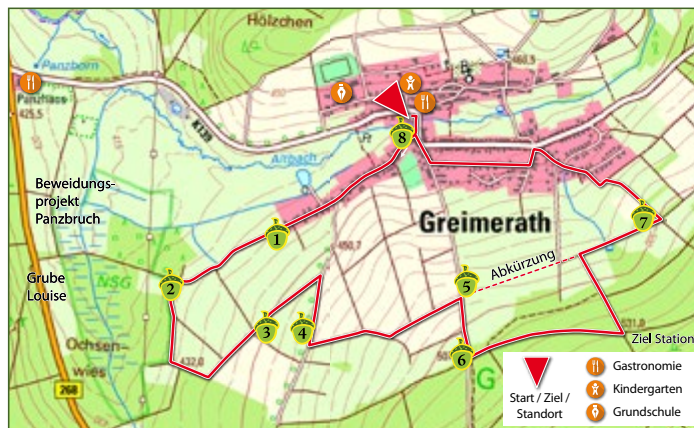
Hölzchen
Panzborn
Panzhaus
425.5
K138
Altbach
460.5
Beweidungsprojekt Panzbruch
Greimerath
1
2
3
4
5
6
7
8
450.7
Abkürzung
NSG
Grube Louise
Ochsenwies
432.0
268
503
521.9
Ziel Station
G
Start / Ziel / Standort
Gastronomie
Kindergarten
Grundschule